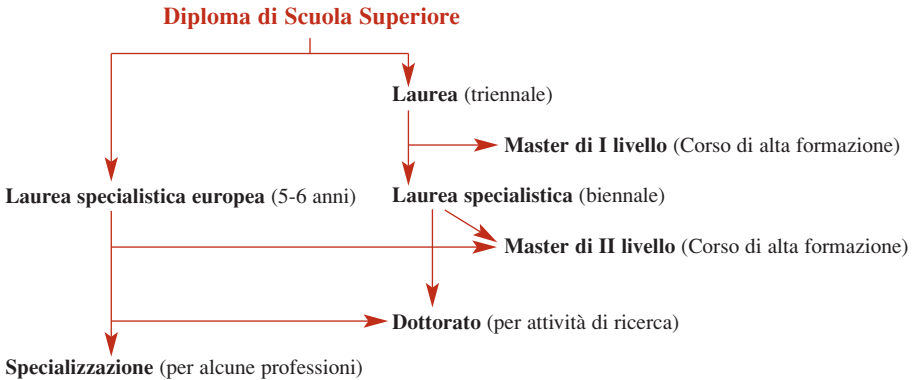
Diploma di Scuola Superiore

Laurea (triennale)

Master di I livello (Corso di alta formazione)

Laurea specialistica europea (5-6 anni)

Laurea specialistica (biennale)

Master di II livello (Corso di alta formazione)

Dottorato (per attività di ricerca)

Specializzazione (per alcune professioni)